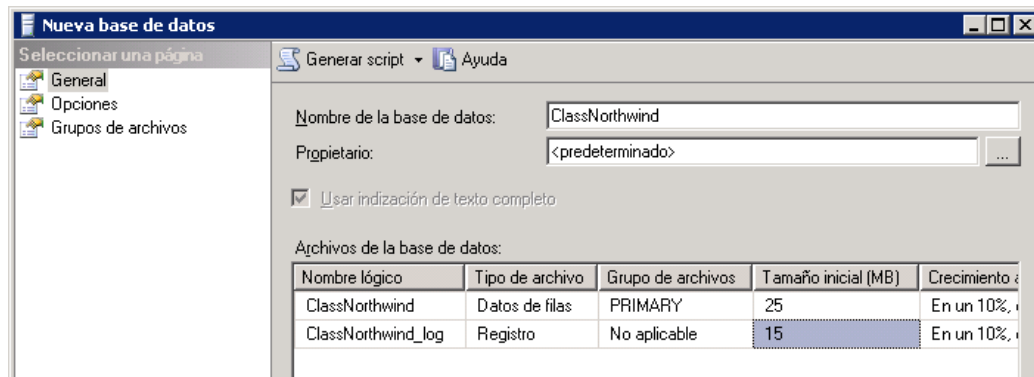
Nueva base de datos

Seleccionar una página

General

Opciones

Grupos de archivos

Generar script ▾ Ayuda

Nombre de la base de datos: ClassNorthwind

Propietario: <predeterminado> ...

Usar indización de texto completo

Archivos de la base de datos:

| Nombre lógico | Tipo de archivo | Grupo de archivos | Tamaño inicial (MB) | Crecimiento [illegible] |
|---|---|---|---|---|
| ClassNorthwind | Datos de filas | PRIMARY | 25 | En un 10%, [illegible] |
| ClassNorthwind_log | Registro | No aplicable | 15 | En un 10%, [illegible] |